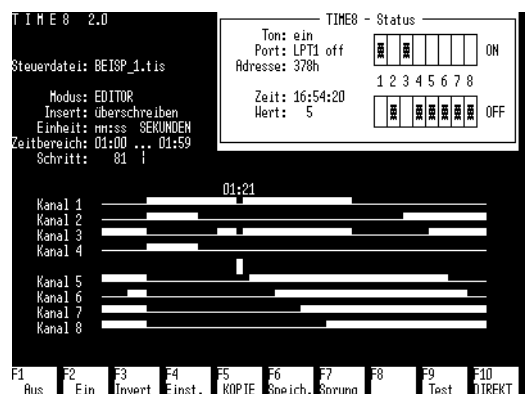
TIME8 2.0

Steuerdatei: BEISP_1.tis

Modus: EDITOR
Insert: überschreiben
Einheit: mm:ss SEKUNDEN
Zeitbereich: 01:00 ... 01:59
Schritt: 81

TIME8 - Status
Ton: ein
Port: LPT1 off
Adresse: 378h

Zeit: 16:54:20
Wert: 5

ON
1 2 3 4 5 6 7 8
OFF

01:21

Kanal 1
Kanal 2
Kanal 3
Kanal 4

Kanal 5
Kanal 6
Kanal 7
Kanal 8

F1 Aus
F2 Ein
F3 Invert
F4 Einst.
F5 KOPIE
F6 Speich.
F7 Sprung
F8
F9 Test
F10 DIREKT